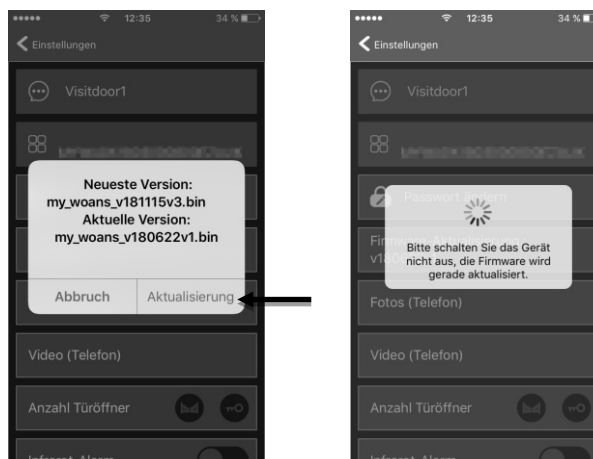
●●●●● 12:35 34 %

Einstellungen

Visitdoor1

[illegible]

Neueste Version:
my_woans_v181115v3.bin
Aktuelle Version:
my_woans_v180622v1.bin

Abbruch | Aktualisierung

Video (Telefon)

Anzahl Türöffner

Infrarot-Alarm

●●●●● 12:35 34 %

Einstellungen

Visitdoor1

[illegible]

Passwort ändern

Firmware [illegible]
v180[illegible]

Bitte schalten Sie das Gerät nicht aus, die Firmware wird gerade aktualisiert.

Fotos (Telefon)

Video (Telefon)

Anzahl Türöffner

Infrarot-Alarm